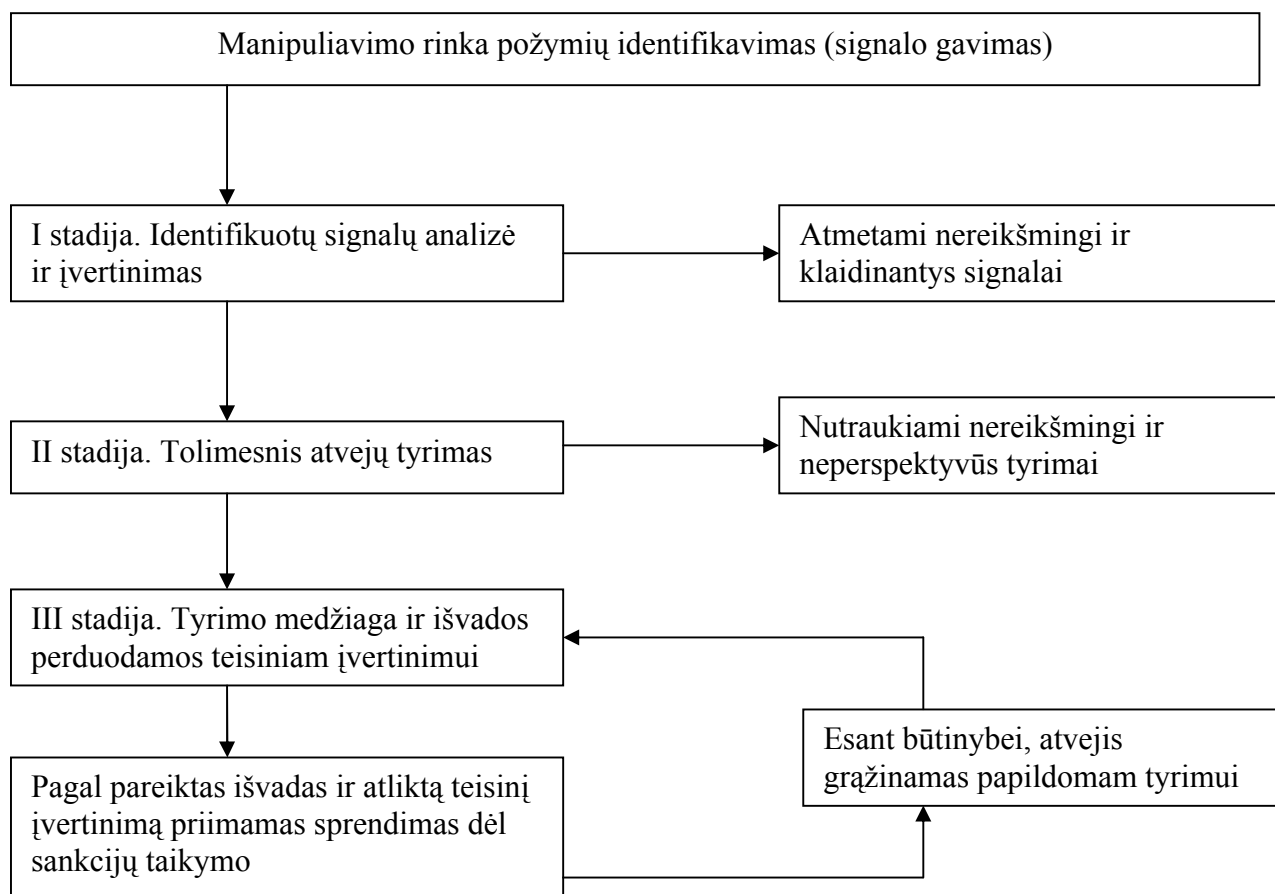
Manipuliavimo rinka požymių identifikavimas (signalo gavimas)

I stadija. Identifikuotų signalų analizė ir įvertinimas

Atmetami nereikšmingi ir klaidinantys signalai

II stadija. Tolimesnis atvejų tyrimas

Nutraukiami nereikšmingi ir neperspektyvūs tyrimai

III stadija. Tyrimo medžiaga ir išvados perduodamos teisiniam įvertinimui

Esant būtinybei, atvejis grąžinamas papildomam tyrimui

Pagal pareiktas išvadas ir atliktą teisinį įvertinimą priimamas sprendimas dėl sankcijų taikymo